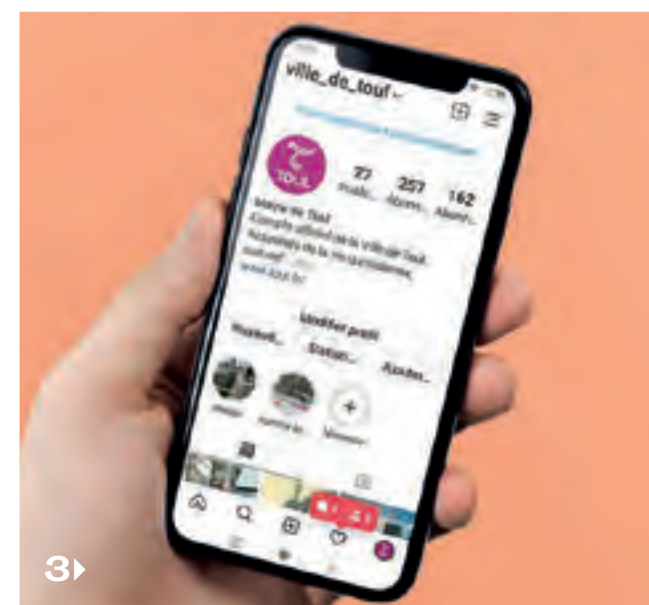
ville_de_toul

TOUL

27
Publi...

257
Abonn...

162
Abonn...

Mairie de Toul
Compte officiel de la ville de Toul.
Actualités de la vie quotidienne
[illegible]
www.toul.fr/

Modifier profil

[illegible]

Statist...

Ajouter...

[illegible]

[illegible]

+

Nouveau

3